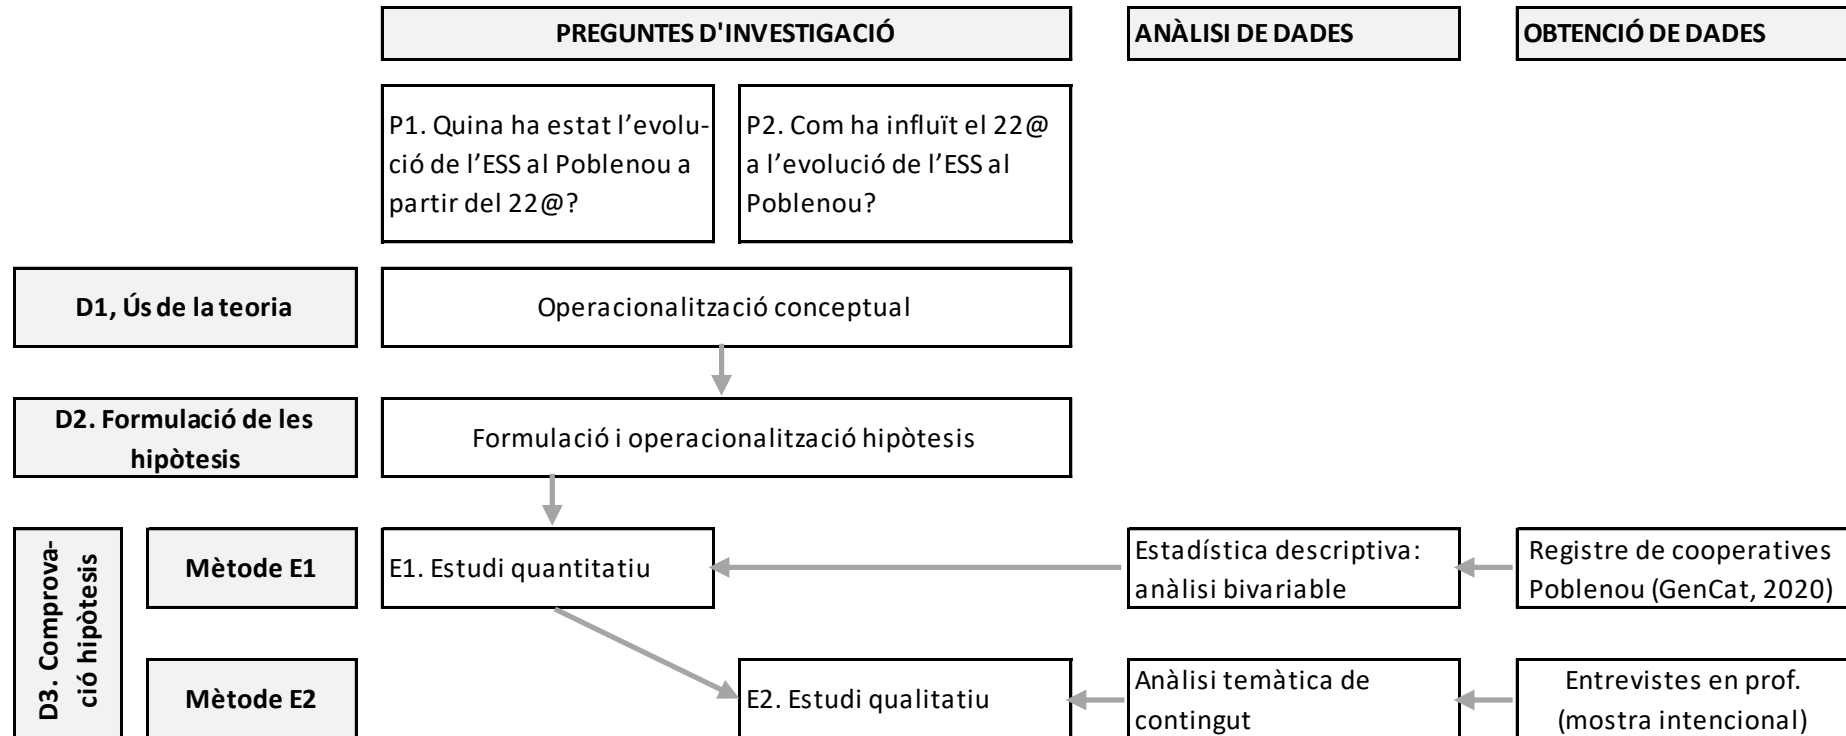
PREGUNTES D'INVESTIGACIÓ

ANÀLISI DE DADES

OBTENCIÓ DE DADES

P1. Quina ha estat l'evolució de l'ESS al Poblenou a partir del 22@?

P2. Com ha influït el 22@ a l'evolució de l'ESS al Poblenou?

D1, Ús de la teoria

Operacionalització conceptual

D2. Formulació de les hipòtesis

Formulació i operacionalització hipòtesis

D3. Comprovació hipòtesis

Mètode E1

E1. Estudi quantitatiu

Estadística descriptiva: anàlisi bivariable

Registre de cooperatives Poblenou (GenCat, 2020)

Mètode E2

E2. Estudi qualitatiu

Anàlisi temàtica de contingut

Entrevistes en prof. (mostra intencional)